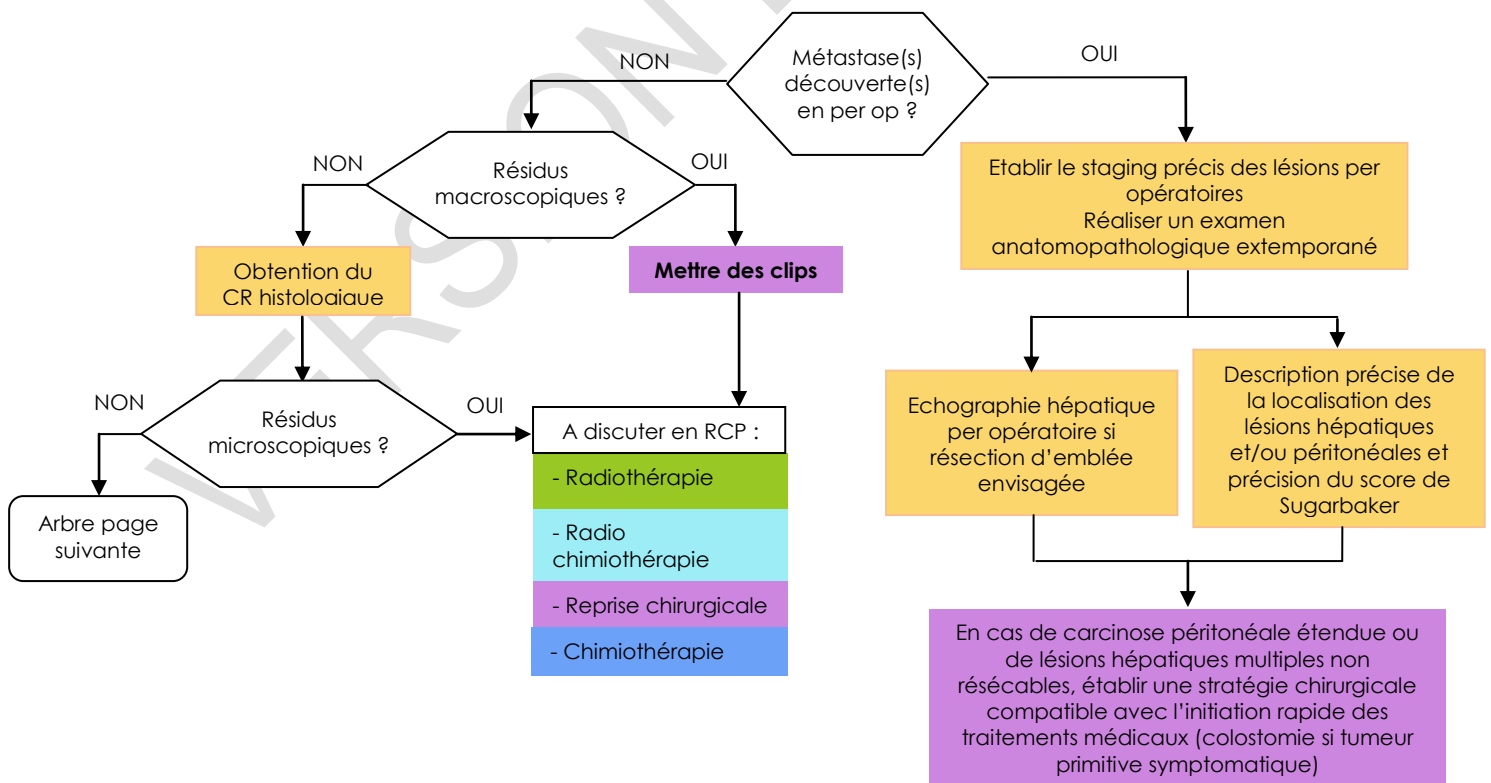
Métastase(s) découverte(s) en per op ?

NON

OUI

Résidus macroscopiques ?

NON

OUI

Obtention du CR histologique

Mettre des clips

Résidus microscopiques ?

NON

OUI

Arbre page suivante

A discuter en RCP :

- Radiothérapie

- Radio chimiothérapie

- Reprise chirurgicale

- Chimiothérapie

Etablir le staging précis des lésions per opératoires
Réaliser un examen anatomopathologique extemporané

Echographie hépatique per opératoire si résection d'emblée envisagée

Description précise de la localisation des lésions hépatiques et/ou péritonéales et précision du score de Sugarbaker

En cas de carcinose péritonéale étendue ou de lésions hépatiques multiples non résécables, établir une stratégie chirurgicale compatible avec l'initiation rapide des traitements médicaux (colostomie si tumeur primitive symptomatique)